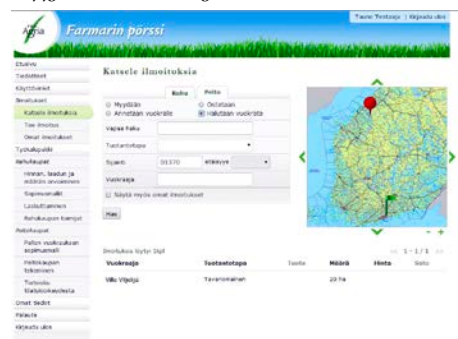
Agria Farmarin pörssi

Tauno Testaaja | Kirjaudu ulos

Etusivu
Tiedotteet
Käyttöehdot
Ilmoitukset
Katsele ilmoituksia
Tee ilmoitus
Omat ilmoitukset
Työkalupakki
Rehukaupat
Hinnan, laadun ja määrän arvioiminen
Sopimusmallit
Laskuttaminen
Rehukaupan toimijat
Peltokaupat
Pellon vuokrauksen sopimusmallit
Peltokaupan toimijat
Tietoutta tilakokokaupoista
Omat tiedot
Palaute
Kirjaudu ulos

Katsele ilmoituksia

Rehu | Pelto

○ Myydään ○ Ostetaan
○ Annetaan vuokralle ◉ Halutaan vuokrata

Vapaa haku
Tuotantotapa
Sijainti 01370 etäisyys
Vuokraaja
☐ Näytä myös omat ilmoitukset

Hae

Ilmoituksia löytyi: 1kpl

1 - 1 / 1

| Vuokraaja | Tuotantotapa | Tuote | Määrä | Hinta | Sivu |
|---|---|---|---|---|---|
| Ville Viljelijä | Tavanomainen | | 20 ha | | |